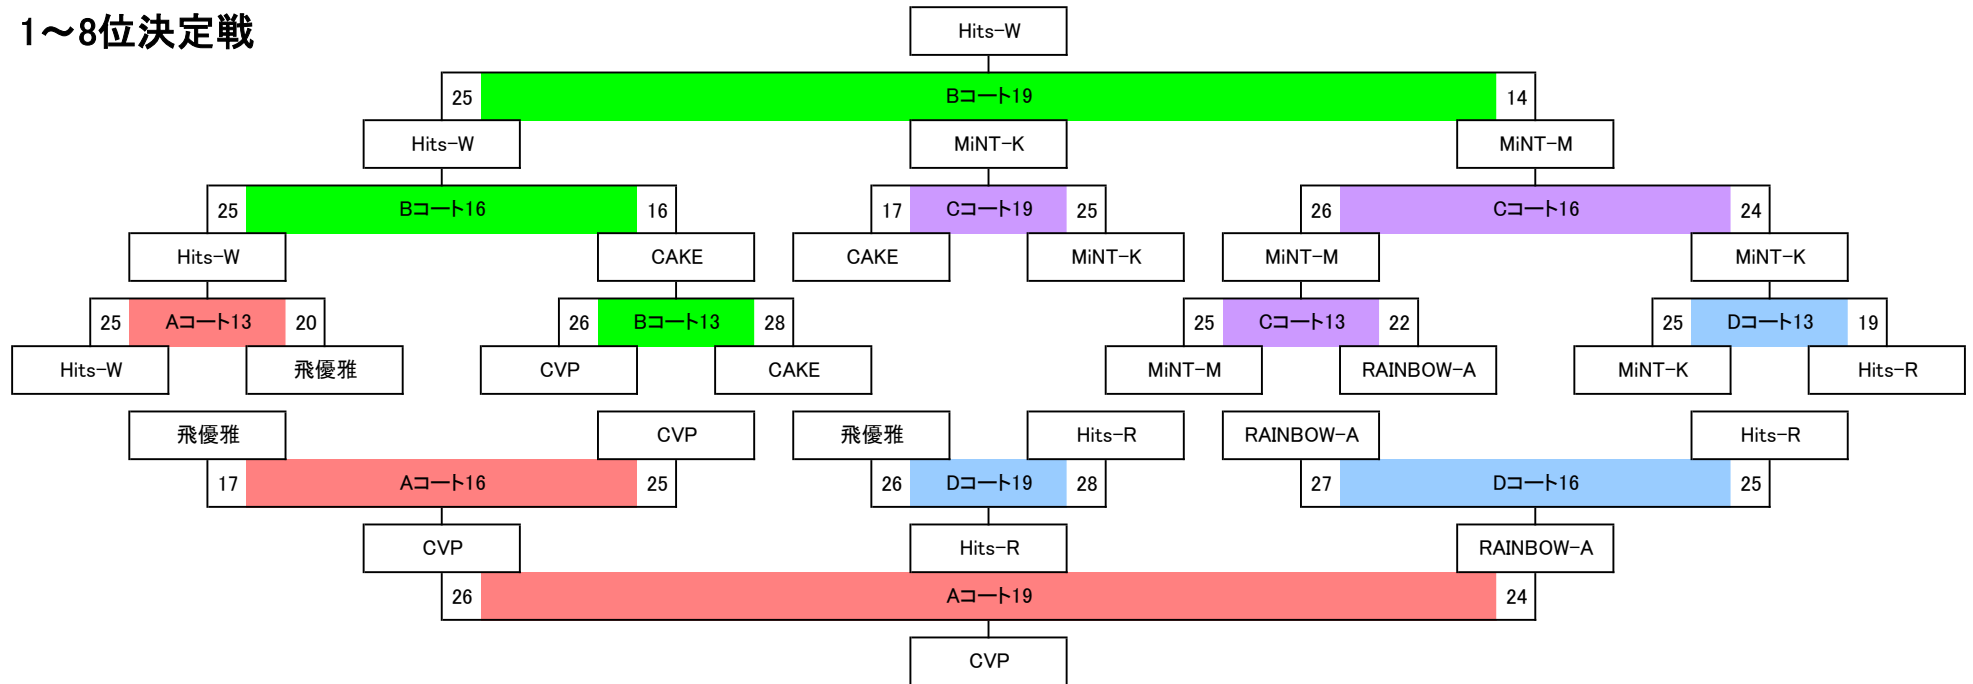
1〜8位決定戦

Hits-W

25 Bコート19 14

Hits-W MiNT-K MiNT-M

25 Bコート16 16
17 Cコート19 25
26 Cコート16 24

Hits-W CAKE CAKE MiNT-K MiNT-M MiNT-K

25 Aコート13 20
26 Bコート13 28
25 Cコート13 22
25 Dコート13 19

Hits-W 飛優雅 CVP CAKE MiNT-M RAINBOW-A MiNT-K Hits-R

飛優雅 CVP 飛優雅 Hits-R RAINBOW-A Hits-R

17 Aコート16 25
26 Dコート19 28
27 Dコート16 25

CVP Hits-R RAINBOW-A

26 Aコート19 24

CVP